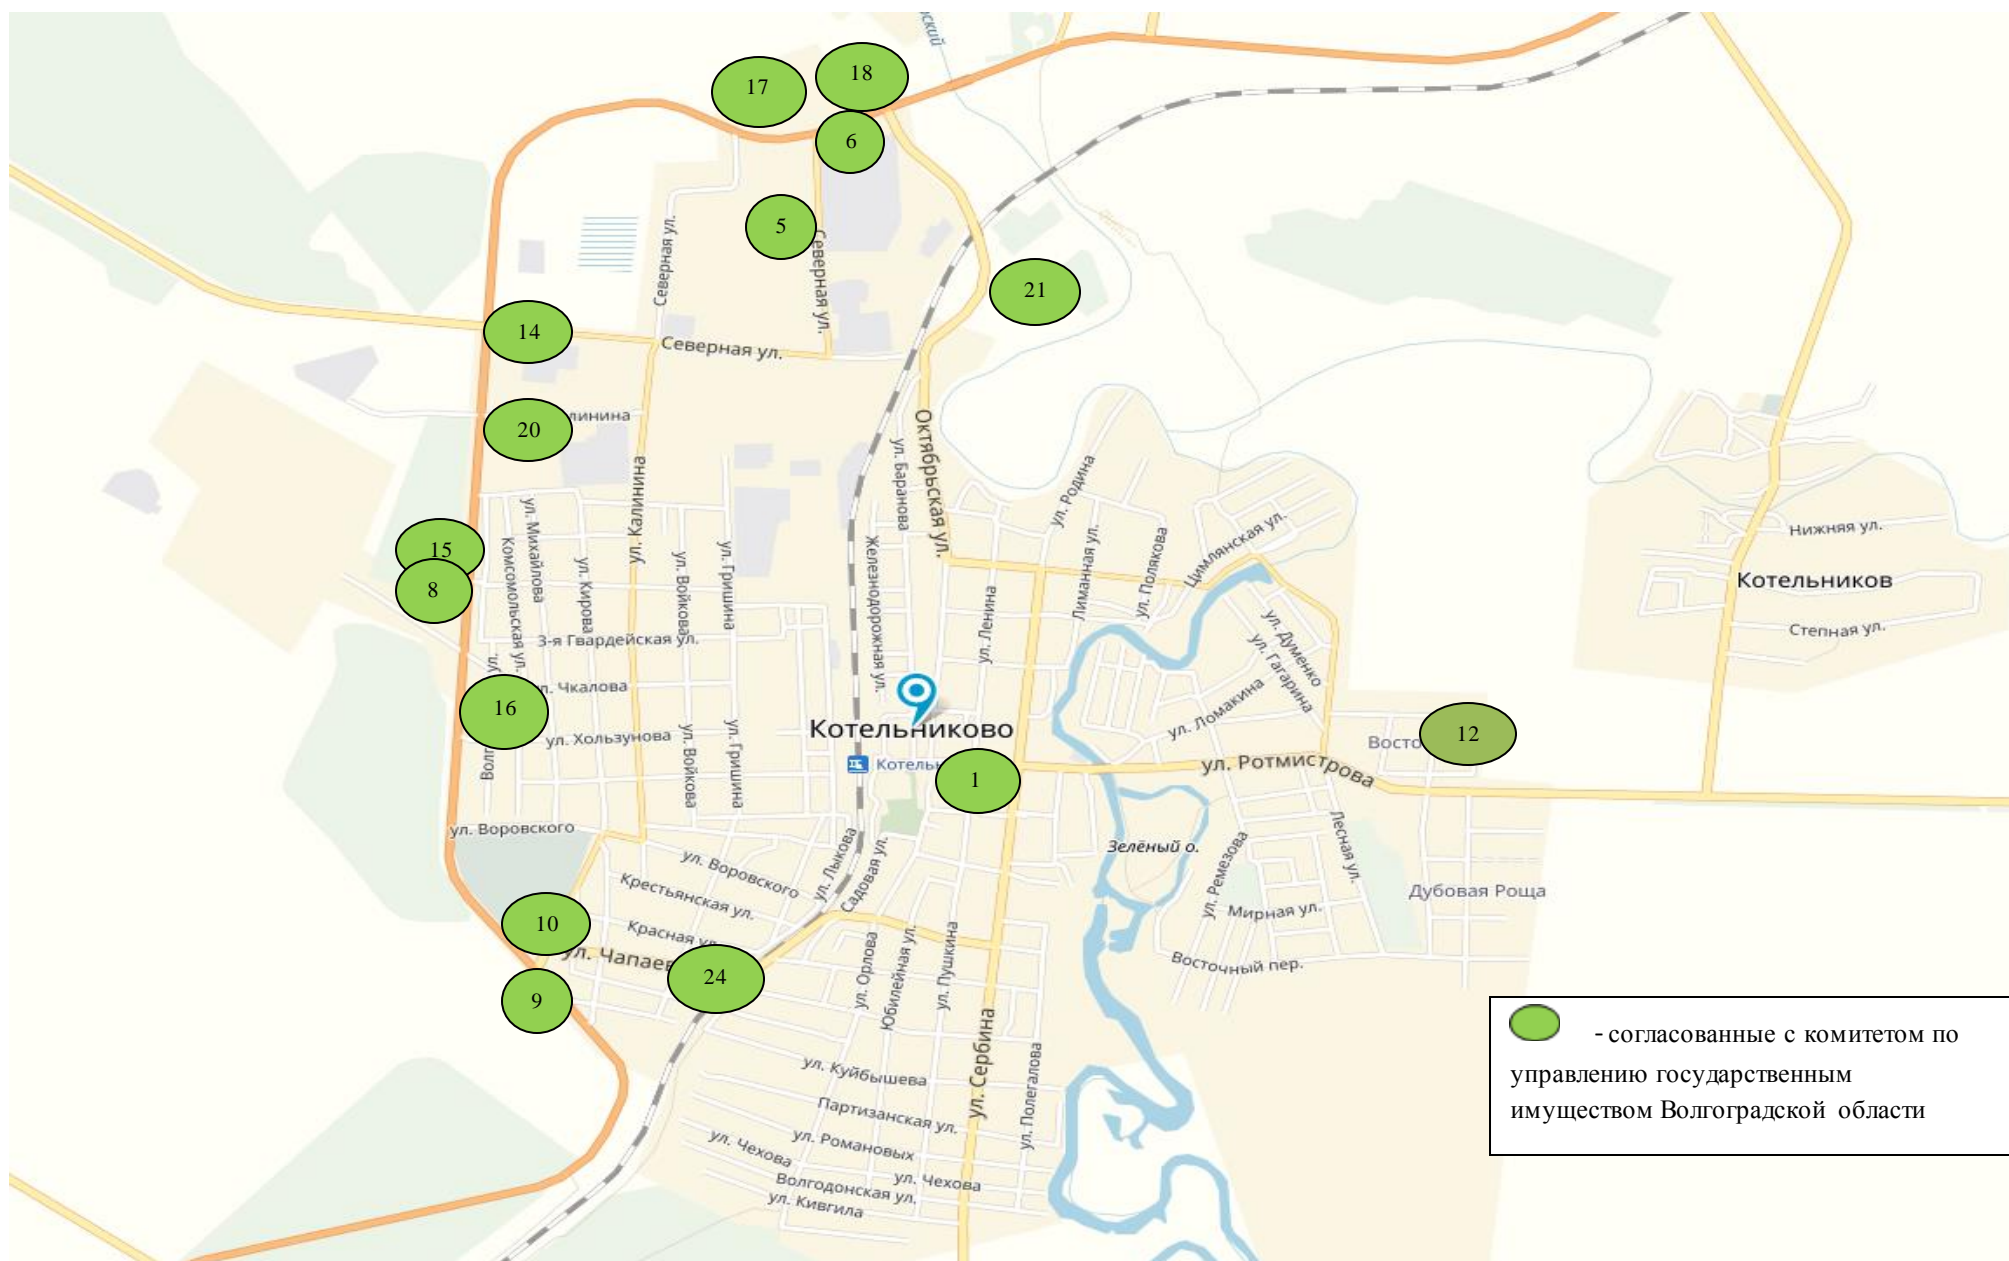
ский

17
18
6
5
21
14
20
15
8
16
12
1
10
24
9

Северная ул.
Северная ул.
Северная ул.
алинина
ул. Калинина
ул. Михайлова
Комсомольская ул.
ул. Кирова
ул. Войкова
ул. Гришина
3-я Гвардейская ул.
л. Чкалова
ул. Хользунова
ул. Войкова
ул. Гришина
Волг
ул.
ул. Воровского
ул. Воровского
Крестьянская ул.
Красная ул.
ул. Чапаев
ул. Лыкова
Садовая ул.
ул. Орлова
Юбилейная ул.
ул. Пушкина
ул. Сербина
ул. Полегалова
ул. Куйбышева
Партизанская ул.
ул. Романовых
ул. Чехова
ул. Чехова
Волгодонская ул.
ул. Кивгила
Железнодорожная ул.
ул. Баранова
Октябрьская ул.
ул. Ленина
ул. Родина
Лиманная ул.
ул. Полякова
Цимлянская ул.
ул. Думенко
ул. Гагарина
ул. Ломакина
Котельниково
Котельн
ул. Ротмистрова
Восто
Зелёный о.
ул. Ремезова
Мирная ул.
Лесная ул.
Восточный пер.
Дубовая Роща
Нижняя ул.
Котельников
Степная ул.

- согласованные с комитетом по управлению государственным имуществом Волгоградской области